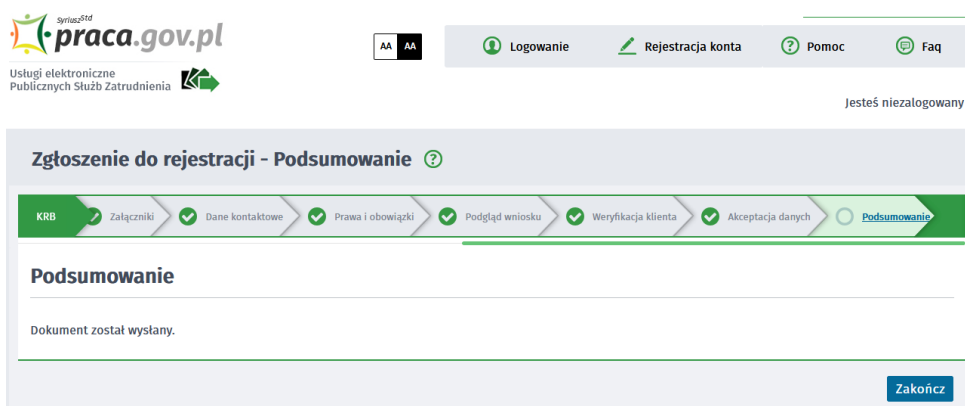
Syriusz$^{Std}$
praca.gov.pl
Usługi elektroniczne
Publicznych Służb Zatrudnienia

AA AA

Logowanie Rejestracja konta Pomoc Faq

Jesteś niezalogowany

Zgłoszenie do rejestracji - Podsumowanie

KRB Załączniki Dane kontaktowe Prawa i obowiązki Podgląd wniosku Weryfikacja klienta Akceptacja danych Podsumowanie

Podsumowanie

Dokument został wysłany.

Zakończ